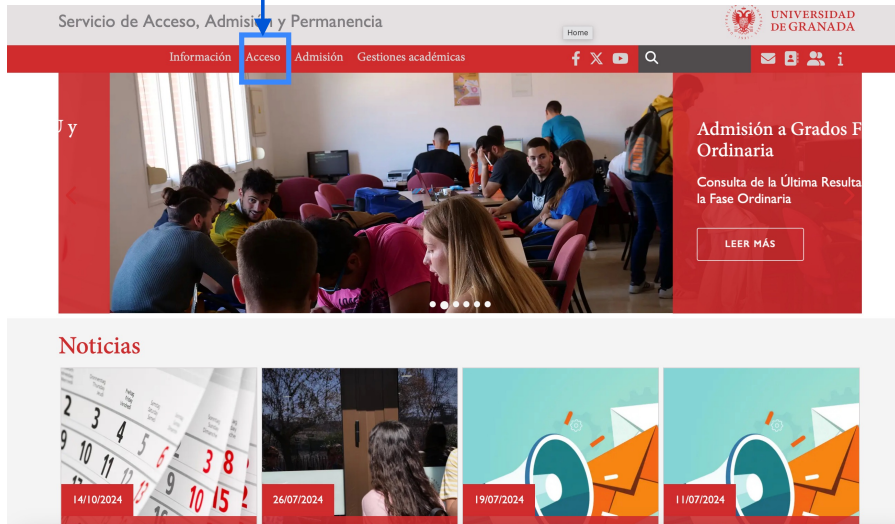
Servicio de Acceso, Admisi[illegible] y Permanencia

UNIVERSIDAD DE GRANADA

Home

Información Acceso Admisión Gestiones académicas

U y

Admisión a Grados F Ordinaria

Consulta de la Última Resulta la Fase Ordinaria

LEER MÁS

Noticias

14/10/2024

26/07/2024

19/07/2024

11/07/2024